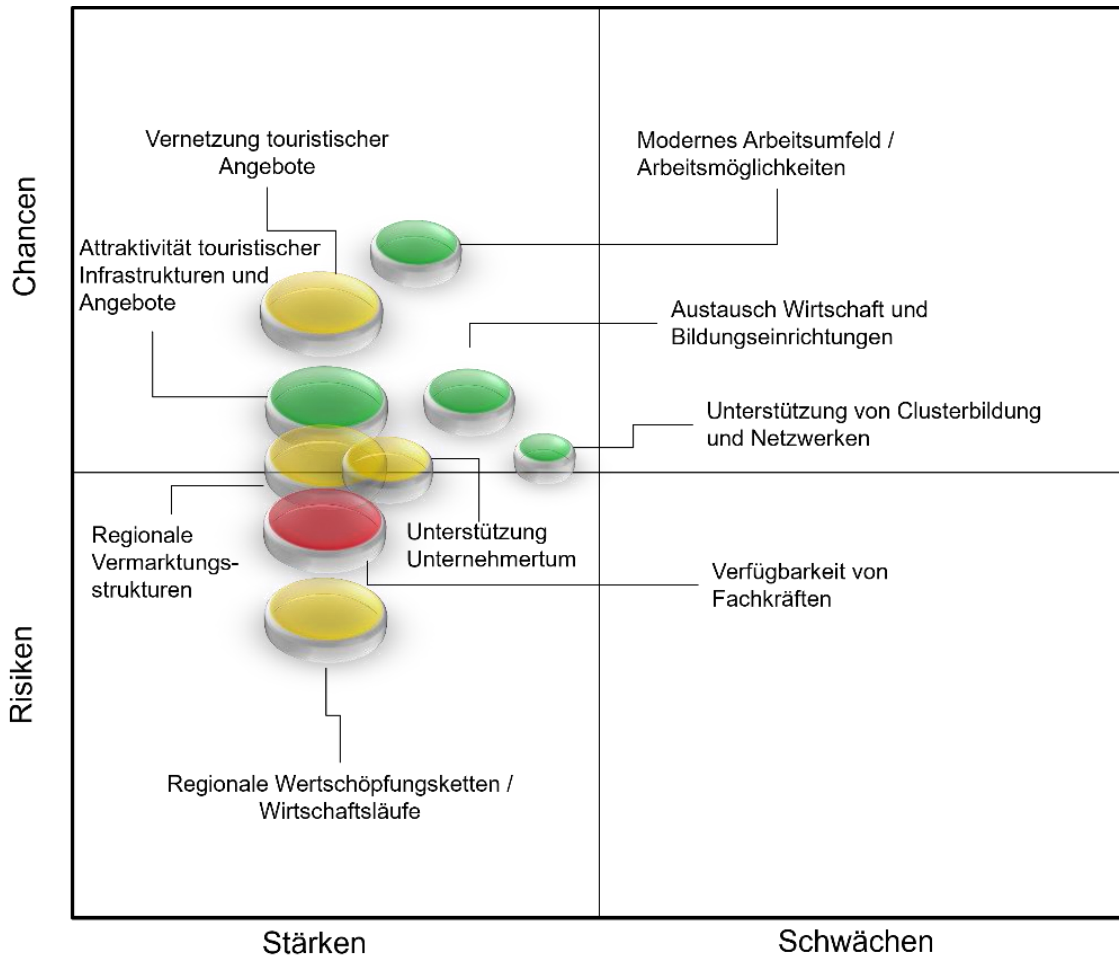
Chancen

Risiken

Vernetzung touristischer Angebote

Modernes Arbeitsumfeld / Arbeitsmöglichkeiten

Attraktivität touristischer Infrastrukturen und Angebote

Austausch Wirtschaft und Bildungseinrichtungen

Unterstützung von Clusterbildung und Netzwerken

Regionale Vermarktungsstrukturen

Unterstützung Unternehmertum

Verfügbarkeit von Fachkräften

Regionale Wertschöpfungsketten / Wirtschaftsläufe

Stärken

Schwächen